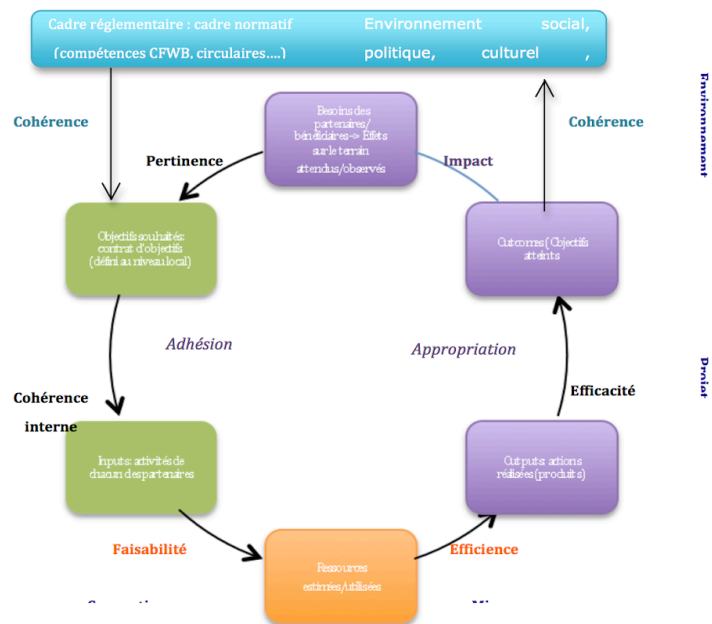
Cadre réglementaire : cadre normatif (compétences CFWB, circulaires….)

Environnement social, politique, culturel ,

Cohérence

Cohérence

Environnement

Besoins des partenaires/ bénéficiaires -> Effets sur le terrain attendus/observés

Pertinence

Impact

Objectifs souhaités: contrat d'objectifs (défini au niveau local)

Outcomes (Objectifs atteints

Adhésion

Appropriation

Projet

Efficacité

Cohérence interne

Inputs: activités de chacun des partenaires

Outputs: actions réalisées (produits)

Faisabilité

Efficience

Ressources estimées/utilisées

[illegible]

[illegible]